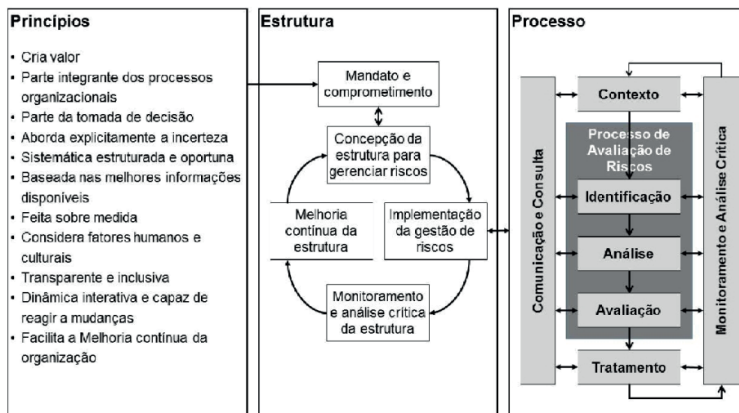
Princípios

- Cria valor
- Parte integrante dos processos organizacionais
- Parte da tomada de decisão
- Aborda explicitamente a incerteza
- Sistemática estruturada e oportuna
- Baseada nas melhores informações disponíveis
- Feita sobre medida
- Considera fatores humanos e culturais
- Transparente e inclusiva
- Dinâmica interativa e capaz de reagir a mudanças
- Facilita a Melhoria contínua da organização

Estrutura

Mandato e comprometimento

Concepção da estrutura para gerenciar riscos

Implementação da gestão de riscos

Monitoramento e análise crítica da estrutura

Melhoria contínua da estrutura

Processo

Comunicação e Consulta

Contexto

Processo de Avaliação de Riscos

Identificação

Análise

Avaliação

Tratamento

Monitoramento e Análise Crítica